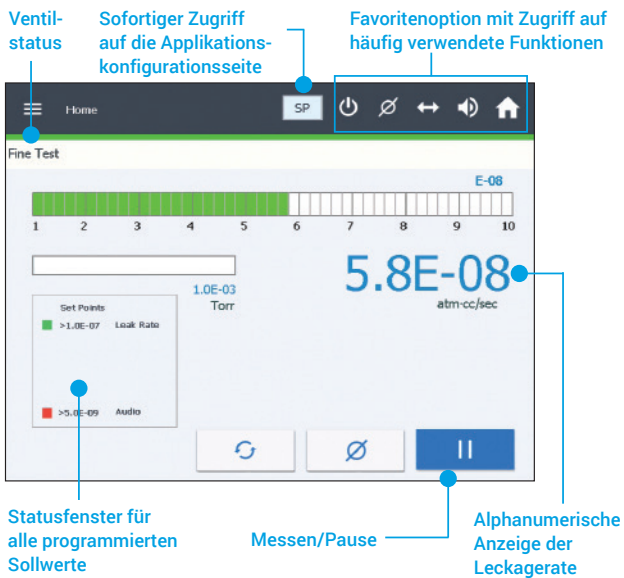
Ventilstatus

Sofortiger Zugriff auf die Applikationskonfigurationsseite

Favoritenoption mit Zugriff auf häufig verwendete Funktionen

Home

SP

Fine Test

E-08

1 2 3 4 5 6 7 8 9 10

1.0E-03
Torr

5.8E-08
atm-cc/sec

Set Points
>1.0E-07 Leak Rate

>5.0E-09 Audio

Statusfenster für alle programmierten Sollwerte

Messen/Pause

Alphanumerische Anzeige der Leckagerate